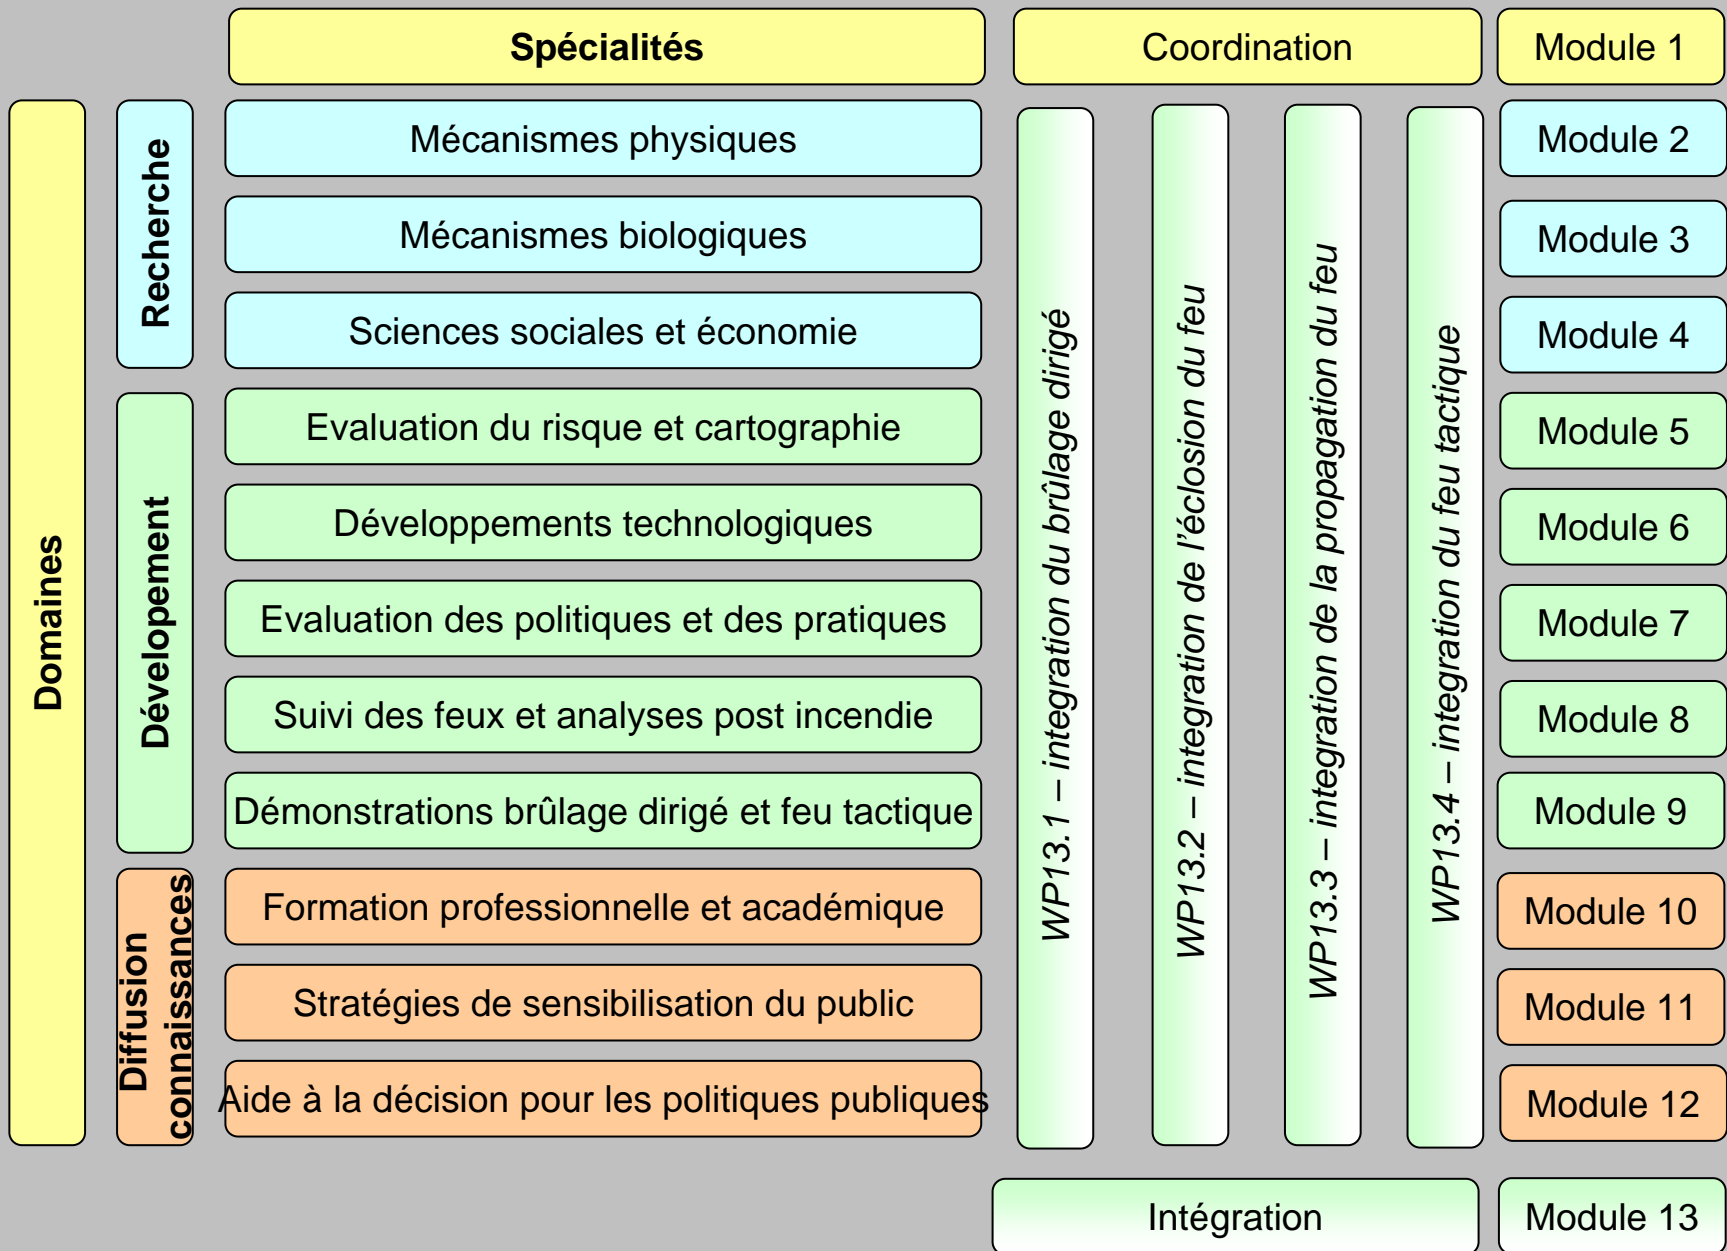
Spécialités

Coordination

Module 1

Domaines

Recherche

Mécanismes physiques

Module 2

Mécanismes biologiques

Module 3

Sciences sociales et économie

Module 4

Dévelopement

Evaluation du risque et cartographie

Module 5

Développements technologiques

Module 6

Evaluation des politiques et des pratiques

Module 7

Suivi des feux et analyses post incendie

Module 8

Démonstrations brûlage dirigé et feu tactique

Module 9

Diffusion connaissances

Formation professionnelle et académique

Module 10

Stratégies de sensibilisation du public

Module 11

Aide à la décision pour les politiques publiques

Module 12

WP13.1 – integration du brûlage dirigé

WP13.2 – integration de l'éclosion du feu

WP13.3 – integration de la propagation du feu

WP13.4 – integration du feu tactique

Intégration

Module 13